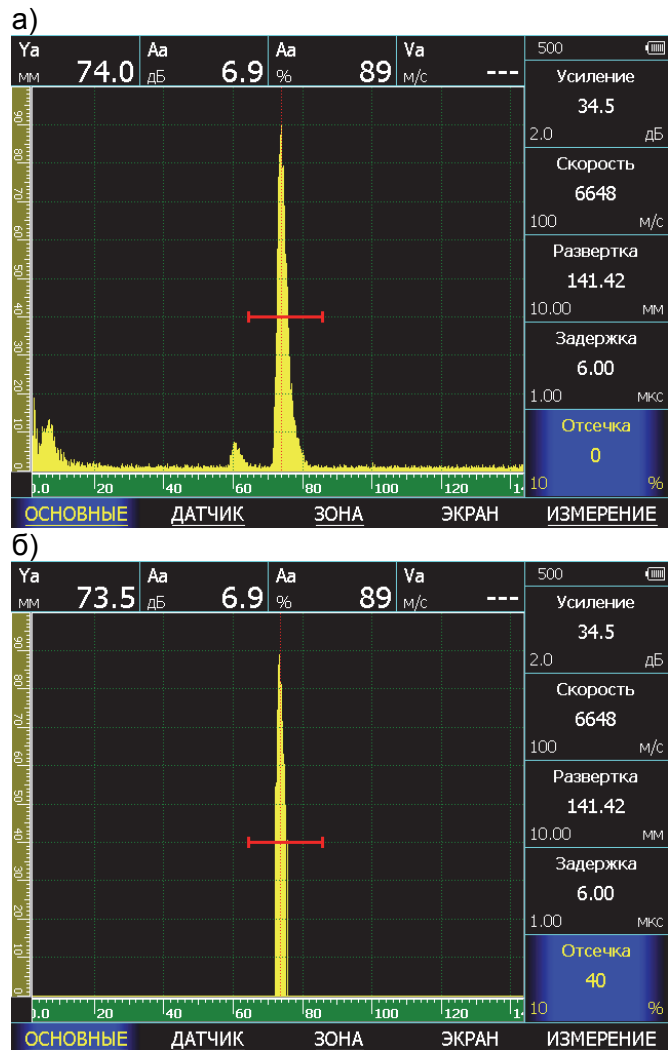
а)

Ya мм 74.0 | Aa дБ 6.9 | Aa % 89 | Va м/с ---

500

Усиление
34.5
2.0 дБ

Скорость
6648
100 м/с

Развертка
141.42
10.00 мм

Задержка
6.00
1.00 мкс

Отсечка
0
10 %

90 80 70 60 50 40 30 20 10 0

0.0 20 40 60 80 100 120 1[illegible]

ОСНОВНЫЕ ДАТЧИК ЗОНА ЭКРАН ИЗМЕРЕНИЕ

б)

Ya мм 73.5 | Aa дБ 6.9 | Aa % 89 | Va м/с ---

500

Усиление
34.5
2.0 дБ

Скорость
6648
100 м/с

Развертка
141.42
10.00 мм

Задержка
6.00
1.00 мкс

Отсечка
40
10 %

90 80 70 60 50 40 30 20 10 0

0.0 20 40 60 80 100 120 1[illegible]

ОСНОВНЫЕ ДАТЧИК ЗОНА ЭКРАН ИЗМЕРЕНИЕ